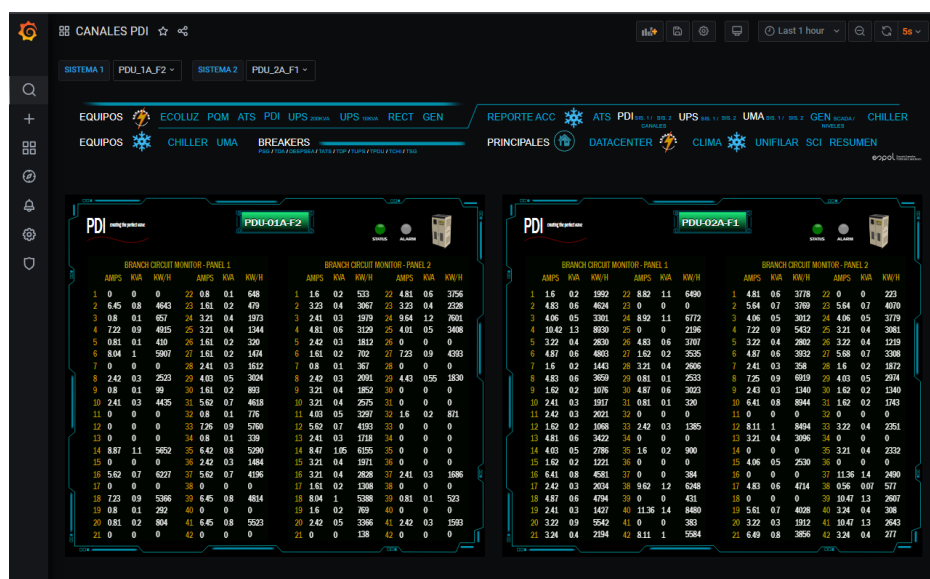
CANALES PDI

Last 1 hour 5s

SISTEMA 1 PDU_1A_F2 SISTEMA 2 PDU_2A_F1

EQUIPOS ECOLUZ PQM ATS PDI UPS 200KVA UPS 10KVA RECT GEN
REPORTE ACC ATS PDI SIS. 1 / SIS. 2 CANALES UPS SIS. 1 / SIS. 2 UMA SIS. 1 / SIS. 2 GEN SCADA / NIVELES CHILLER
EQUIPOS CHILLER UMA BREAKERS PSG / TSG / OBSFNSA / TATS / TOP / TUPS / TPDU / TCHI / TSG
PRINCIPALES DATACENTER CLIMA UNIFILAR SCI RESUMEN
espol

PDI PDU-01A-F2 STATUS ALARM

BRANCH CIRCUIT MONITOR - PANEL 1

| | AMPS | KVA | KW/H | | AMPS | KVA | KW/H |
|---|---|---|---|---|---|---|---|
| 1 | 0 | 0 | 0 | 22 | 0.8 | 0.1 | 648 |
| 2 | 6.45 | 0.8 | 4643 | 23 | 1.61 | 0.2 | 479 |
| 3 | 0.8 | 0.1 | 657 | 24 | 3.21 | 0.4 | 1973 |
| 4 | 7.22 | 0.9 | 4915 | 25 | 3.21 | 0.4 | 1344 |
| 5 | 0.81 | 0.1 | 410 | 26 | 1.61 | 0.2 | 320 |
| 6 | 8.04 | 1 | 5907 | 27 | 1.61 | 0.2 | 1474 |
| 7 | 0 | 0 | 0 | 28 | 2.41 | 0.3 | 1612 |
| 8 | 2.42 | 0.3 | 2523 | 29 | 4.03 | 0.5 | 3024 |
| 9 | 0.8 | 0.1 | 99 | 30 | 1.61 | 0.2 | 893 |
| 10 | 2.41 | 0.3 | 4435 | 31 | 5.62 | 0.7 | 4618 |
| 11 | 0 | 0 | 0 | 32 | 0.8 | 0.1 | 776 |
| 12 | 0 | 0 | 0 | 33 | 7.26 | 0.9 | 5760 |
| 13 | 0 | 0 | 0 | 34 | 0.8 | 0.1 | 339 |
| 14 | 8.87 | 1.1 | 5652 | 35 | 6.42 | 0.8 | 5290 |
| 15 | 0 | 0 | 0 | 36 | 2.42 | 0.3 | 1484 |
| 16 | 5.62 | 0.7 | 6227 | 37 | 5.62 | 0.7 | 4196 |
| 17 | 0 | 0 | 0 | 38 | 0 | 0 | 0 |
| 18 | 7.23 | 0.9 | 5366 | 39 | 6.45 | 0.8 | 4814 |
| 19 | 0.8 | 0.1 | 292 | 40 | 0 | 0 | 0 |
| 20 | 0.81 | 0.2 | 804 | 41 | 6.45 | 0.8 | 5523 |
| 21 | 0 | 0 | 0 | 42 | 0 | 0 | 0 |

BRANCH CIRCUIT MONITOR - PANEL 2

| | AMPS | KVA | KW/H | | AMPS | KVA | KW/H |
|---|---|---|---|---|---|---|---|
| 1 | 1.6 | 0.2 | 533 | 22 | 4.81 | 0.6 | 3756 |
| 2 | 3.23 | 0.4 | 3067 | 23 | 3.23 | 0.4 | 2328 |
| 3 | 2.41 | 0.3 | 1979 | 24 | 9.64 | 1.2 | 7601 |
| 4 | 4.81 | 0.6 | 3129 | 25 | 4.01 | 0.5 | 3408 |
| 5 | 2.42 | 0.3 | 1812 | 26 | 0 | 0 | 0 |
| 6 | 1.61 | 0.2 | 702 | 27 | 7.23 | 0.9 | 4393 |
| 7 | 0.8 | 0.1 | 367 | 28 | 0 | 0 | 0 |
| 8 | 2.42 | 0.3 | 2091 | 29 | 4.43 | 0.55 | 1830 |
| 9 | 3.21 | 0.4 | 1852 | 30 | 0 | 0 | 0 |
| 10 | 3.21 | 0.4 | 2575 | 31 | 0 | 0 | 0 |
| 11 | 4.03 | 0.5 | 3297 | 32 | 1.6 | 0.2 | 871 |
| 12 | 5.62 | 0.7 | 4193 | 33 | 0 | 0 | 0 |
| 13 | 2.41 | 0.3 | 1718 | 34 | 0 | 0 | 0 |
| 14 | 8.47 | 1.05 | 6155 | 35 | 0 | 0 | 0 |
| 15 | 3.21 | 0.4 | 1971 | 36 | 0 | 0 | 0 |
| 16 | 3.21 | 0.4 | 2828 | 37 | 2.41 | 0.3 | 1686 |
| 17 | 1.61 | 0.2 | 1308 | 38 | 0 | 0 | 0 |
| 18 | 8.04 | 1 | 5388 | 39 | 0.81 | 0.1 | 523 |
| 19 | 1.6 | 0.2 | 769 | 40 | 0 | 0 | 0 |
| 20 | 2.42 | 0.5 | 3366 | 41 | 2.42 | 0.3 | 1593 |
| 21 | 0 | 0 | 138 | 42 | 0 | 0 | 0 |

PDI PDU-02A-F1 STATUS ALARM

BRANCH CIRCUIT MONITOR - PANEL 1

| | AMPS | KVA | KW/H | | AMPS | KVA | KW/H |
|---|---|---|---|---|---|---|---|
| 1 | 1.6 | 0.2 | 1992 | 22 | 8.82 | 1.1 | 6490 |
| 2 | 4.83 | 0.6 | 4624 | 23 | 0 | 0 | 0 |
| 3 | 4.06 | 0.5 | 3301 | 24 | 8.92 | 1.1 | 6772 |
| 4 | 10.42 | 1.3 | 8030 | 25 | 0 | 0 | 2196 |
| 5 | 3.22 | 0.4 | 2830 | 26 | 4.83 | 0.6 | 3707 |
| 6 | 4.87 | 0.6 | 4803 | 27 | 1.62 | 0.2 | 3535 |
| 7 | 1.6 | 0.2 | 1443 | 28 | 3.21 | 0.4 | 2606 |
| 8 | 4.83 | 0.6 | 3659 | 29 | 0.81 | 0.1 | 2533 |
| 9 | 1.62 | 0.2 | 1076 | 30 | 4.87 | 0.6 | 3023 |
| 10 | 2.41 | 0.3 | 1917 | 31 | 0.81 | 0.1 | 320 |
| 11 | 2.42 | 0.3 | 2021 | 32 | 0 | 0 | 0 |
| 12 | 1.62 | 0.2 | 1068 | 33 | 2.42 | 0.3 | 1385 |
| 13 | 4.81 | 0.6 | 3422 | 34 | 0 | 0 | 0 |
| 14 | 4.03 | 0.5 | 2786 | 35 | 1.6 | 0.2 | 900 |
| 15 | 1.62 | 0.2 | 1221 | 36 | 0 | 0 | 0 |
| 16 | 6.41 | 0.8 | 4581 | 37 | 0 | 0 | 384 |
| 17 | 2.42 | 0.3 | 2034 | 38 | 9.62 | 1.2 | 6248 |
| 18 | 4.87 | 0.6 | 4794 | 39 | 0 | 0 | 431 |
| 19 | 2.41 | 0.3 | 1427 | 40 | 11.36 | 1.4 | 8480 |
| 20 | 3.22 | 0.9 | 5542 | 41 | 0 | 0 | 383 |
| 21 | 3.24 | 0.4 | 2194 | 42 | 8.11 | 1 | 5584 |

BRANCH CIRCUIT MONITOR - PANEL 2

| | AMPS | KVA | KW/H | | AMPS | KVA | KW/H |
|---|---|---|---|---|---|---|---|
| 1 | 4.81 | 0.6 | 3778 | 22 | 0 | 0 | 223 |
| 2 | 5.64 | 0.7 | 3769 | 23 | 5.64 | 0.7 | 4070 |
| 3 | 4.06 | 0.5 | 3012 | 24 | 4.06 | 0.5 | 3779 |
| 4 | 7.22 | 0.9 | 5432 | 25 | 3.21 | 0.4 | 3081 |
| 5 | 3.22 | 0.4 | 2802 | 26 | 3.22 | 0.4 | 1219 |
| 6 | 4.87 | 0.6 | 3932 | 27 | 5.68 | 0.7 | 3308 |
| 7 | 2.41 | 0.3 | 358 | 28 | 1.6 | 0.2 | 1872 |
| 8 | 7.25 | 0.9 | 6919 | 29 | 4.03 | 0.5 | 2974 |
| 9 | 2.43 | 0.3 | 1340 | 30 | 1.62 | 0.2 | 1340 |
| 10 | 6.41 | 0.8 | 8944 | 31 | 1.62 | 0.2 | 1743 |
| 11 | 0 | 0 | 0 | 32 | 0 | 0 | 0 |
| 12 | 8.11 | 1 | 8494 | 33 | 3.22 | 0.4 | 2351 |
| 13 | 3.21 | 0.4 | 3096 | 34 | 0 | 0 | 0 |
| 14 | 0 | 0 | 0 | 35 | 3.21 | 0.4 | 2332 |
| 15 | 4.06 | 0.5 | 2530 | 36 | 0 | 0 | 0 |
| 16 | 0 | 0 | 0 | 37 | 11.36 | 1.4 | 2490 |
| 17 | 4.83 | 0.6 | 4714 | 38 | 0.56 | 0.07 | 577 |
| 18 | 0 | 0 | 0 | 39 | 10.47 | 1.3 | 2607 |
| 19 | 5.61 | 0.7 | 4028 | 40 | 3.24 | 0.4 | 308 |
| 20 | 3.22 | 0.3 | 1912 | 41 | 10.47 | 1.3 | 2643 |
| 21 | 6.49 | 0.8 | 3856 | 42 | 3.24 | 0.4 | 277 |